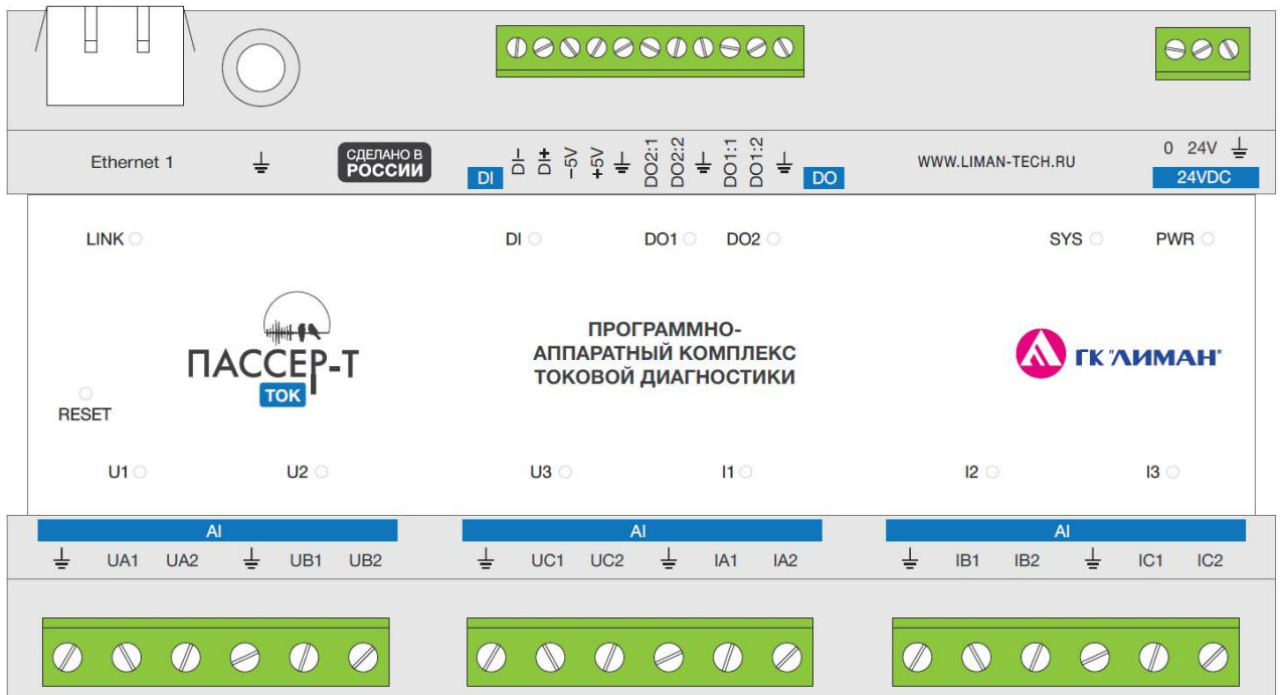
Ethernet 1 ⏚ СДЕЛАНО В РОССИИ

DI D– D+ –5V +5V ⏚ DO2:1 DO2:2 ⏚ DO1:1 DO1:2 ⏚ DO

WWW.LIMAN-TECH.RU

0 24V ⏚
24VDC

LINK DI DO1 DO2 SYS PWR

ПАССЕР-Т
ТОК

ПРОГРАММНО-АППАРАТНЫЙ КОМПЛЕКС ТОКОВОЙ ДИАГНОСТИКИ

ГК "ЛИМАН"

RESET

U1 U2 U3 I1 I2 I3

AI
⏚ UA1 UA2 ⏚ UB1 UB2

AI
⏚ UC1 UC2 ⏚ IA1 IA2

AI
⏚ IB1 IB2 ⏚ IC1 IC2